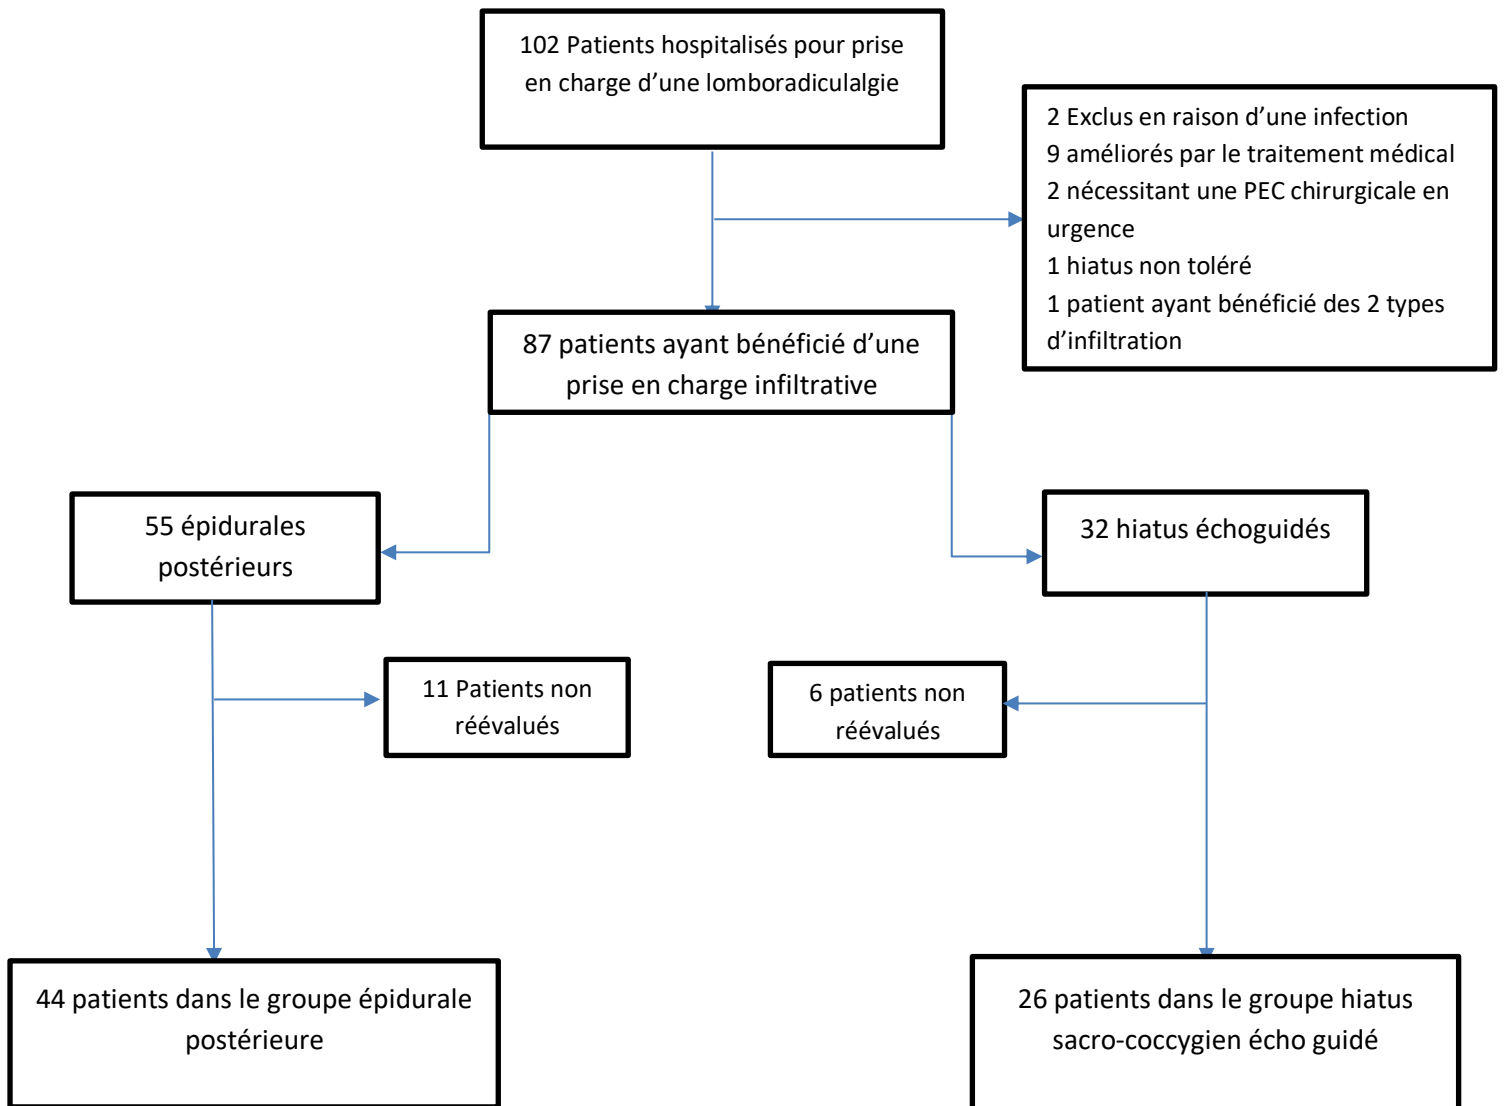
102 Patients hospitalisés pour prise en charge d'une lomboradiculalgie

2 Exclus en raison d'une infection
9 améliorés par le traitement médical
2 nécessitant une PEC chirurgicale en urgence
1 hiatus non toléré
1 patient ayant bénéficié des 2 types d'infiltration

87 patients ayant bénéficié d'une prise en charge infiltrative

55 épidurales postérieurs

32 hiatus échoguidés

11 Patients non réévalués

6 patients non réévalués

44 patients dans le groupe épidurale postérieure

26 patients dans le groupe hiatus sacro-coccygien écho guidé